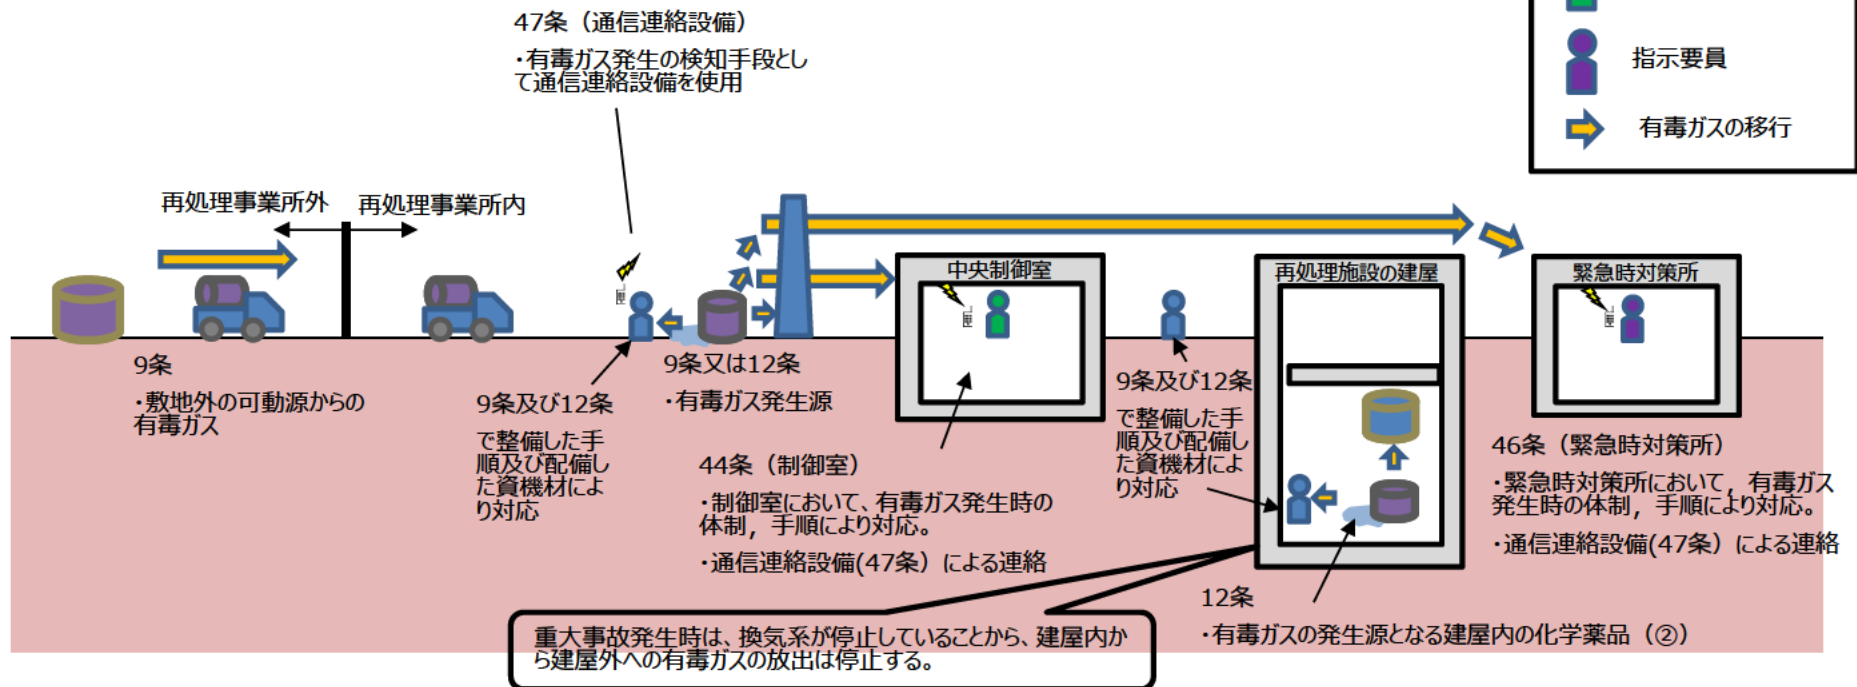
47条（通信連絡設備）

・有毒ガス発生の検知手段として通信連絡設備を使用

指示要員

有毒ガスの移行

再処理事業所外

再処理事業所内

中央制御室

再処理施設の建屋

緊急時対策所

9条

・敷地外の可動源からの有毒ガス

9条及び12条

で整備した手順及び配備した資機材により対応

9条又は12条

・有毒ガス発生源

44条（制御室）

・制御室において、有毒ガス発生時の体制，手順により対応。

・通信連絡設備(47条）による連絡

9条及び12条

で整備した手順及び配備した資機材により対応

46条（緊急時対策所）

・緊急時対策所において，有毒ガス発生時の体制，手順により対応。

・通信連絡設備(47条）による連絡

12条

・有毒ガスの発生源となる建屋内の化学薬品（②）

重大事故発生時は、換気系が停止していることから、建屋内から建屋外への有毒ガスの放出は停止する。